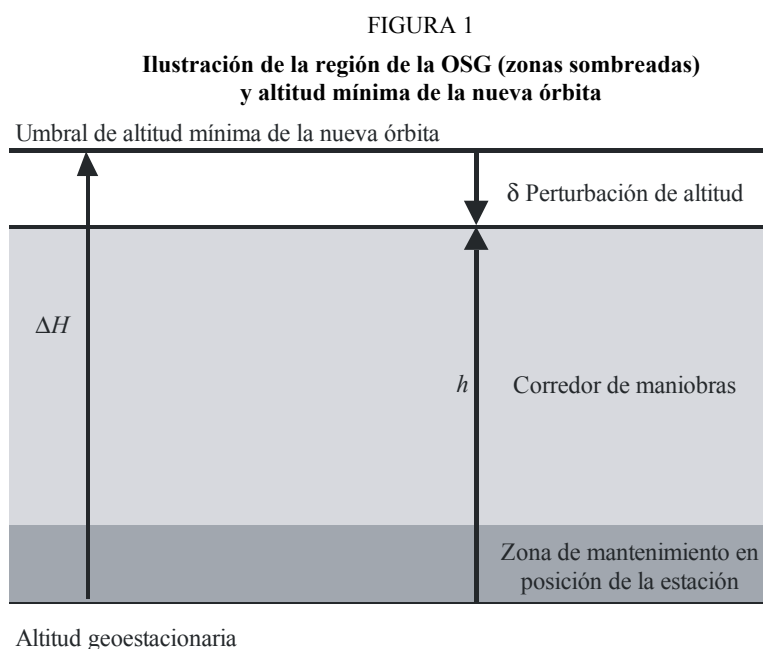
FIGURA 1

**Ilustración de la región de la OSG (zonas sombreadas) y altitud mínima de la nueva órbita**

Umbral de altitud mínima de la nueva órbita

$\delta$ Perturbación de altitud

$\Delta H$

$h$

Corredor de maniobras

Zona de mantenimiento en posición de la estación

Altitud geoestacionaria